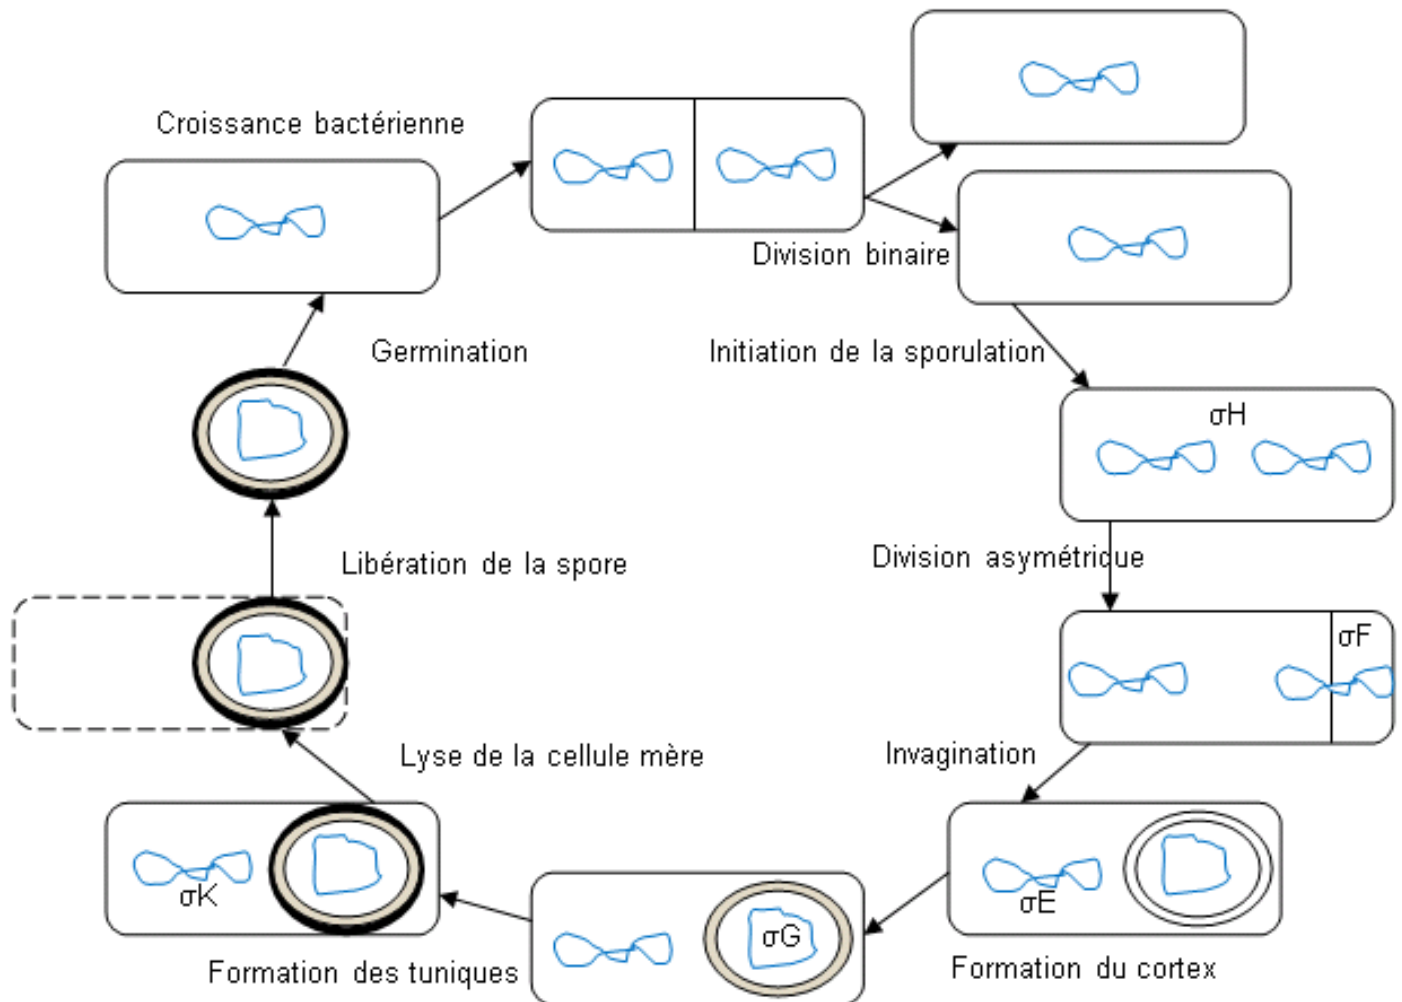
Croissance bactérienne

Division binaire

Germination

Initiation de la sporulation

σH

Division asymétrique

Libération de la spore

σF

Invagination

Lyse de la cellule mère

σK

σE

σG

Formation des tuniques

Formation du cortex